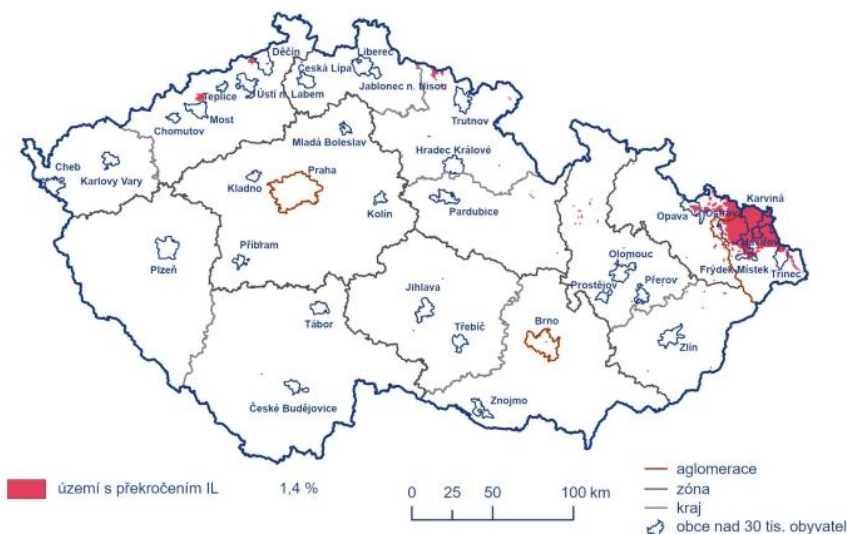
Děčín
Liberec
Česká Lípa
Jablonec n. Nisou
Teplice
Ústí n. Labem
Most
Chomutov
Trutnov
Mladá Boleslav
Hradec Králové
Cheb
Karlovy Vary
Praha
Kladno
Kolín
Pardubice
Karviná
Opava
Ostrava
Havířov
Frýdek-Místek
Třinec
Olomouc
Přerov
Prostějov
Příbram
Plzeň
Jihlava
Třebíč
Brno
Zlín
Tábor
České Budějovice
Znojmo

území s překročením IL 1,4 %

0 25 50 100 km

aglomerace
zóna
kraj
obce nad 30 tis. obyvatel